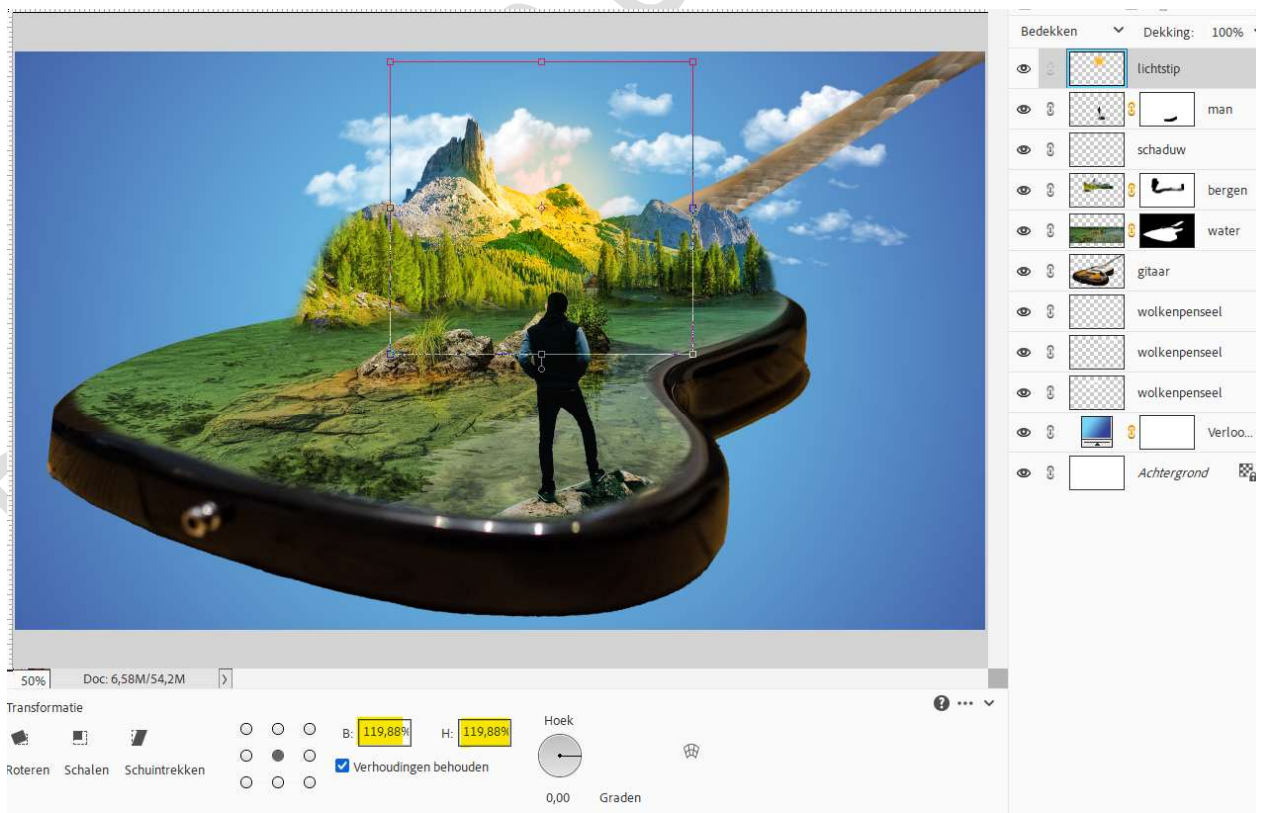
Bedekken
Dekking: 100%

lichtstip
man
schaduw
bergen
water
gitaar
wolkenpenseel
wolkenpenseel
wolkenpenseel
Verloo...
Achtergrond

50%
Doc: 6,58M/54,2M

Transformatie
Roteren
Schalen
Schuintrekken
B: 119,88%
H: 119,88%
Verhoudingen behouden
Hoek
0,00
Graden